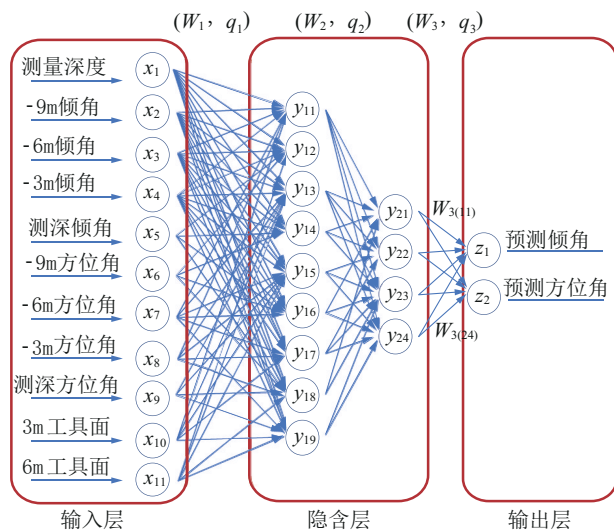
$(W_1, q_1)$ $(W_2, q_2)$ $(W_3, q_3)$

测量深度 $x_1$
-9m倾角 $x_2$
-6m倾角 $x_3$
-3m倾角 $x_4$
测深倾角 $x_5$
-9m方位角 $x_6$
-6m方位角 $x_7$
-3m方位角 $x_8$
测深方位角 $x_9$
3m工具面 $x_{10}$
6m工具面 $x_{11}$

$y_{11}$ $y_{12}$ $y_{13}$ $y_{14}$ $y_{15}$ $y_{16}$ $y_{17}$ $y_{18}$ $y_{19}$

$y_{21}$ $y_{22}$ $y_{23}$ $y_{24}$

$W_{3(11)}$ $W_{3(24)}$

$z_1$ 预测倾角
$z_2$ 预测方位角

输入层 隐含层 输出层